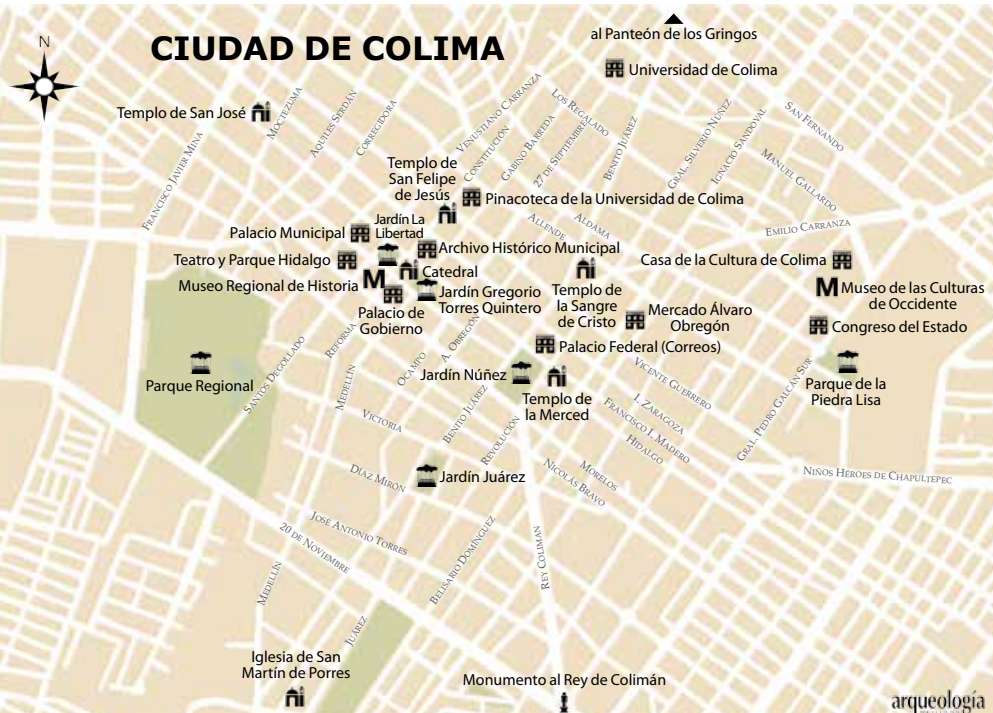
N

CIUDAD DE COLIMA

al Panteón de los Gringos

Universidad de Colima

Templo de San José

Moctezuma

Aquiles Serdán

Corregidora

Venustiano Carranza

Constitución

Gabino Barreda

Los Regalado

27 de Septiembre

Benito Juárez

Gral. Silverio Núñez

Ignacio Sandoval

San Fernando

Manuel Gallardo

Francisco Javier Mina

Templo de San Felipe de Jesús

Pinacoteca de la Universidad de Colima

Allende

Aldama

Emilio Carranza

Palacio Municipal

Jardín La Libertad

Archivo Histórico Municipal

Teatro y Parque Hidalgo

Catedral

Casa de la Cultura de Colima

Museo Regional de Historia

Jardín Gregorio Torres Quintero

Templo de la Sangre de Cristo

Museo de las Culturas de Occidente

Palacio de Gobierno

Mercado Álvaro Obregón

Congreso del Estado

A. Obregón

Palacio Federal (Correos)

Reforma

Santos Degollado

Parque Regional

Medellín

Ocampo

Jardín Núñez

Templo de la Merced

Vicente Guerrero

Parque de la Piedra Lisa

Victoria

Benito Juárez

Revolución

J. Zaragoza

Francisco I. Madero

Hidalgo

Gral. Pedro Galván Sur

Díaz Mirón

Jardín Juárez

Morelos

Nicolás Bravo

Niños Héroes de Chapultepec

José Antonio Torres

20 de Noviembre

Belisario Domínguez

Rey Colimán

Medellín

Juárez

Iglesia de San Martín de Porres

Monumento al Rey de Colimán

arqueología